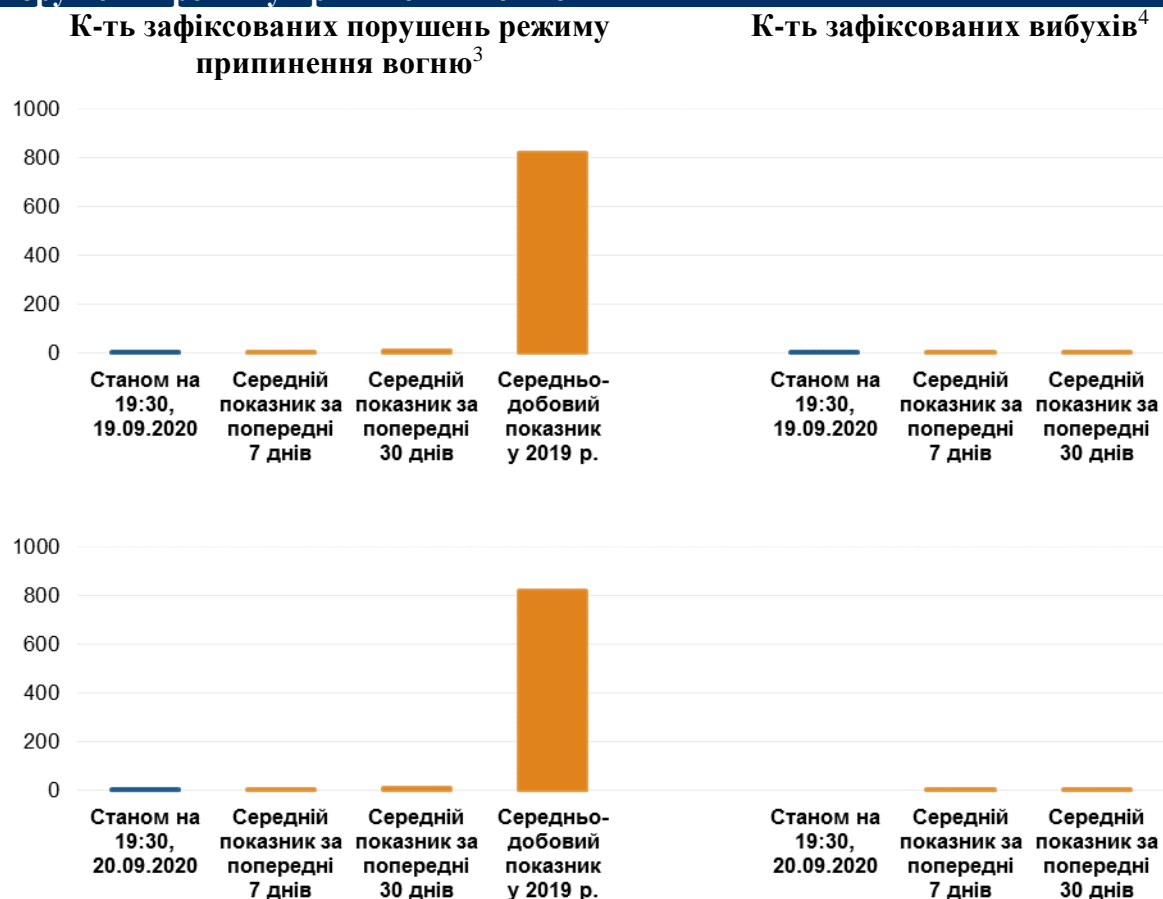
К-ть зафіксованих порушень режиму припинення вогню$^3$

К-ть зафіксованих вибухів$^4$

1000
800
600
400
200
0

Станом на 19:30, 19.09.2020
Середній показник за попередні 7 днів
Середній показник за попередні 30 днів
Середньо-добовий показник у 2019 р.

Станом на 19:30, 19.09.2020
Середній показник за попередні 7 днів
Середній показник за попередні 30 днів

1000
800
600
400
200
0

Станом на 19:30, 20.09.2020
Середній показник за попередні 7 днів
Середній показник за попередні 30 днів
Середньо-добовий показник у 2019 р.

Станом на 19:30, 20.09.2020
Середній показник за попередні 7 днів
Середній показник за попередні 30 днів